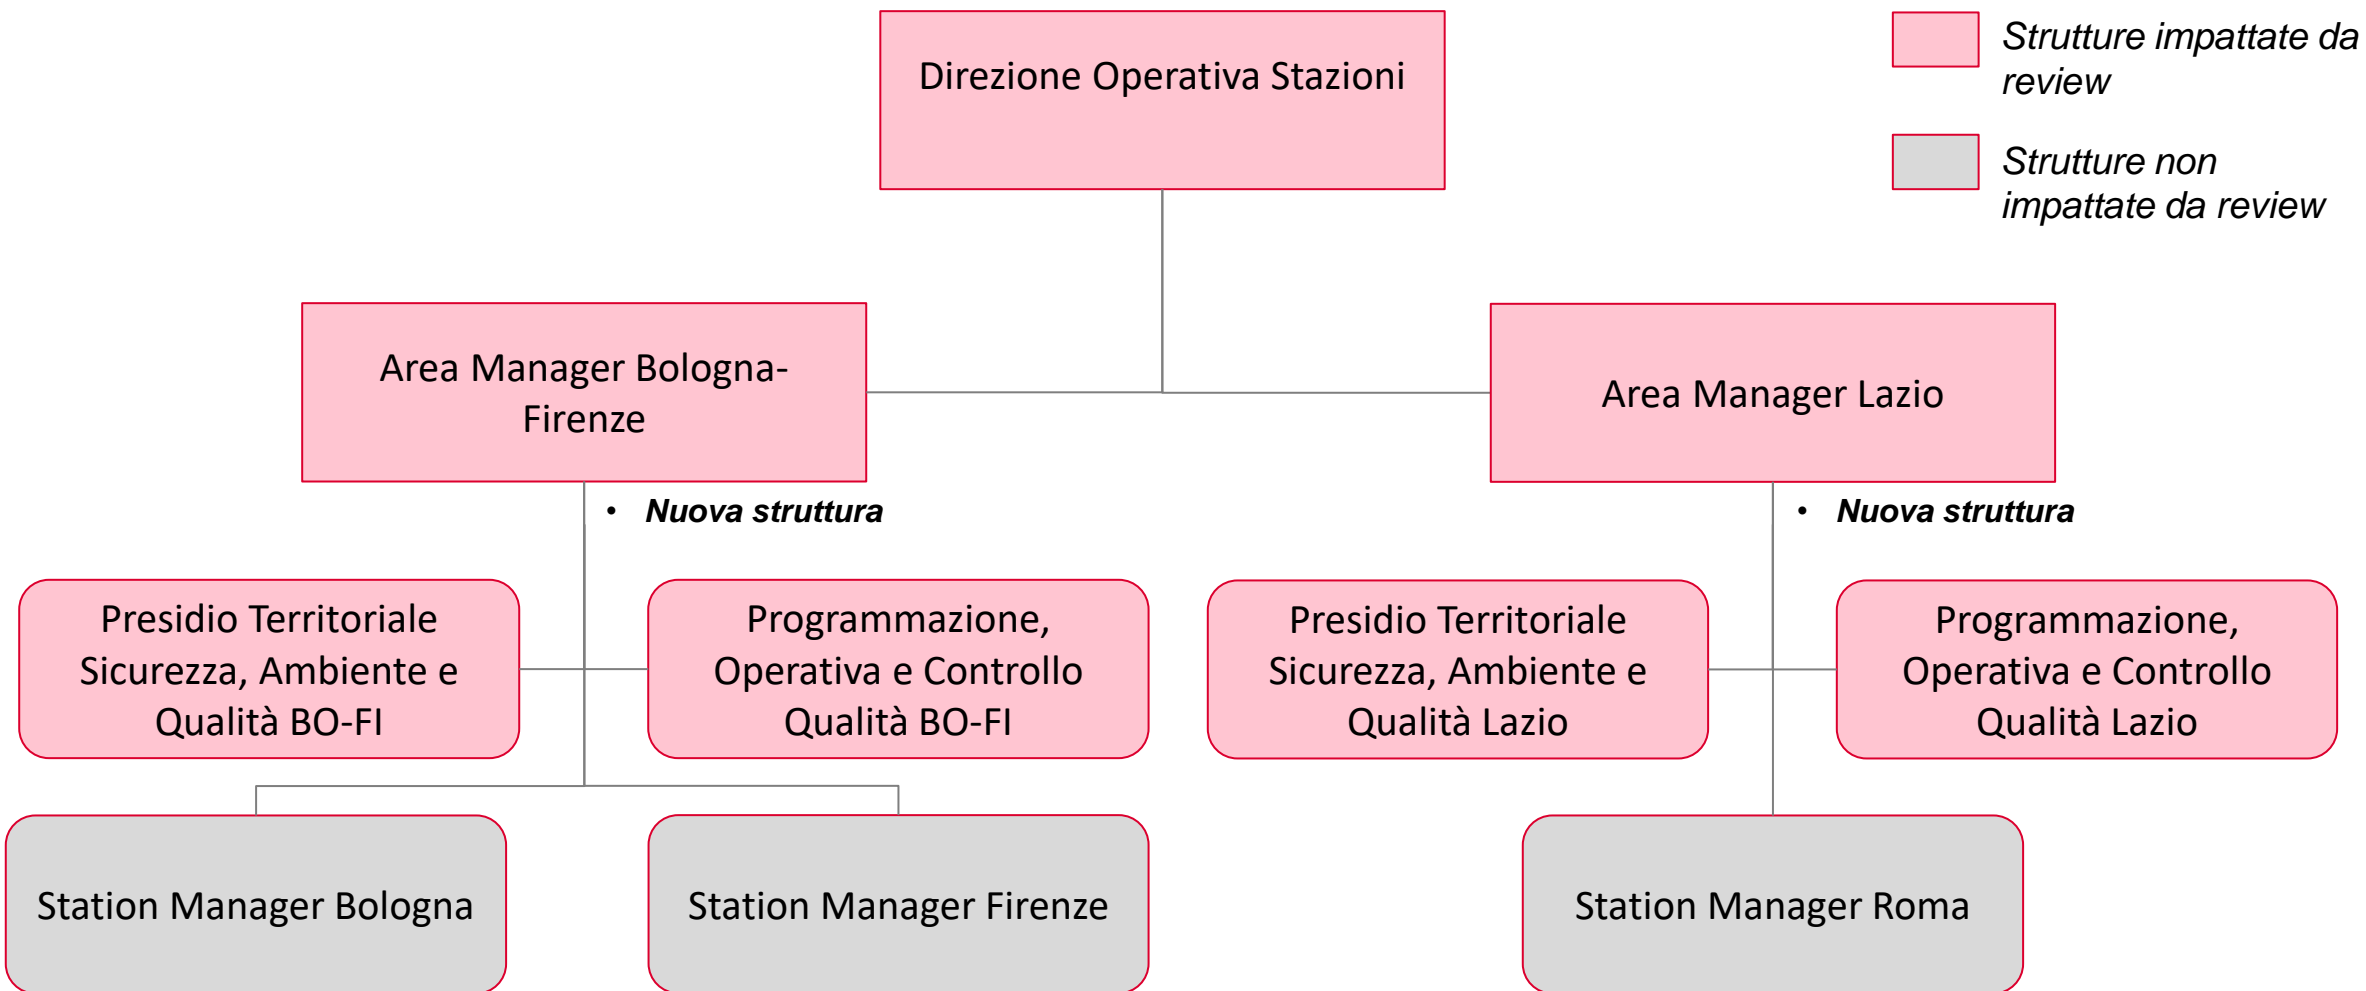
Direzione Operativa Stazioni

Strutture impattate da review

Strutture non impattate da review

Area Manager Bologna-Firenze

Area Manager Lazio

• Nuova struttura

• Nuova struttura

Presidio Territoriale Sicurezza, Ambiente e Qualità BO-FI

Programmazione, Operativa e Controllo Qualità BO-FI

Presidio Territoriale Sicurezza, Ambiente e Qualità Lazio

Programmazione, Operativa e Controllo Qualità Lazio

Station Manager Bologna

Station Manager Firenze

Station Manager Roma